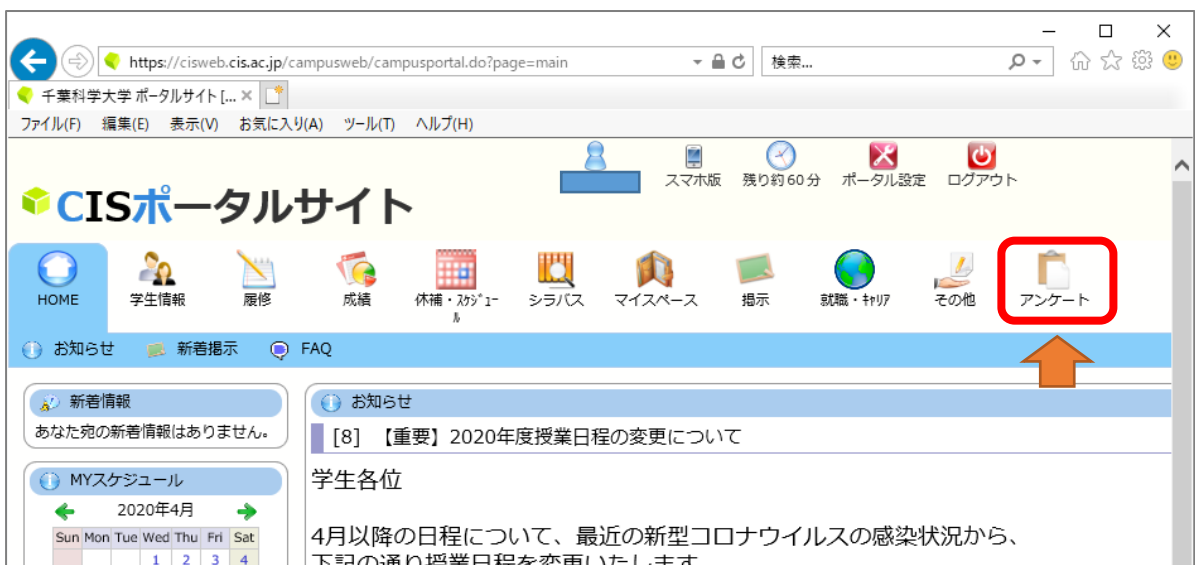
https://cisweb.cis.ac.jp/campusweb/campusportal.do?page=main

検索...

千葉科学大学 ポータルサイト [...

ファイル(F) 編集(E) 表示(V) お気に入り(A) ツール(T) ヘルプ(H)

CISポータルサイト

スマホ版 残り約60分 ポータル設定 ログアウト

HOME 学生情報 履修 成績 休補・スケジュール シラバス マイスペース 掲示 就職・キャリア その他 アンケート

お知らせ 新着掲示 FAQ

新着情報

あなた宛の新着情報はありません。

MYスケジュール

2020年4月

| Sun | Mon | Tue | Wed | Thu | Fri | Sat |
|---|---|---|---|---|---|---|
| | | | 1 | 2 | 3 | 4 |

お知らせ

[8] 【重要】2020年度授業日程の変更について

学生各位

4月以降の日程について、最近の新型コロナウイルスの感染状況から、
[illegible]